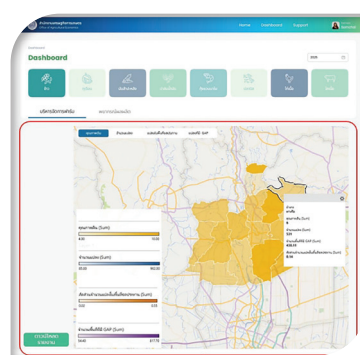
Home Dashboard Support

Dashboard

Dashboard

2566

ข้าว

ภาพรวมจังหวัด

คุณภาพดิน

คุณภาพดิน (Sum)

4.00 13.00

จำนวนแปลง (Sum)

85.00 160.00

สัดส่วนพื้นที่ (Sum)

0.00 0.55

จำนวนพื้นที่ GAP (Sum)

54.00 177.00

อำเภอ

คุณภาพดิน (Sum)

8

จำนวนแปลง (Sum)

131

จำนวนพื้นที่ GAP (Sum)

406.00

0.14